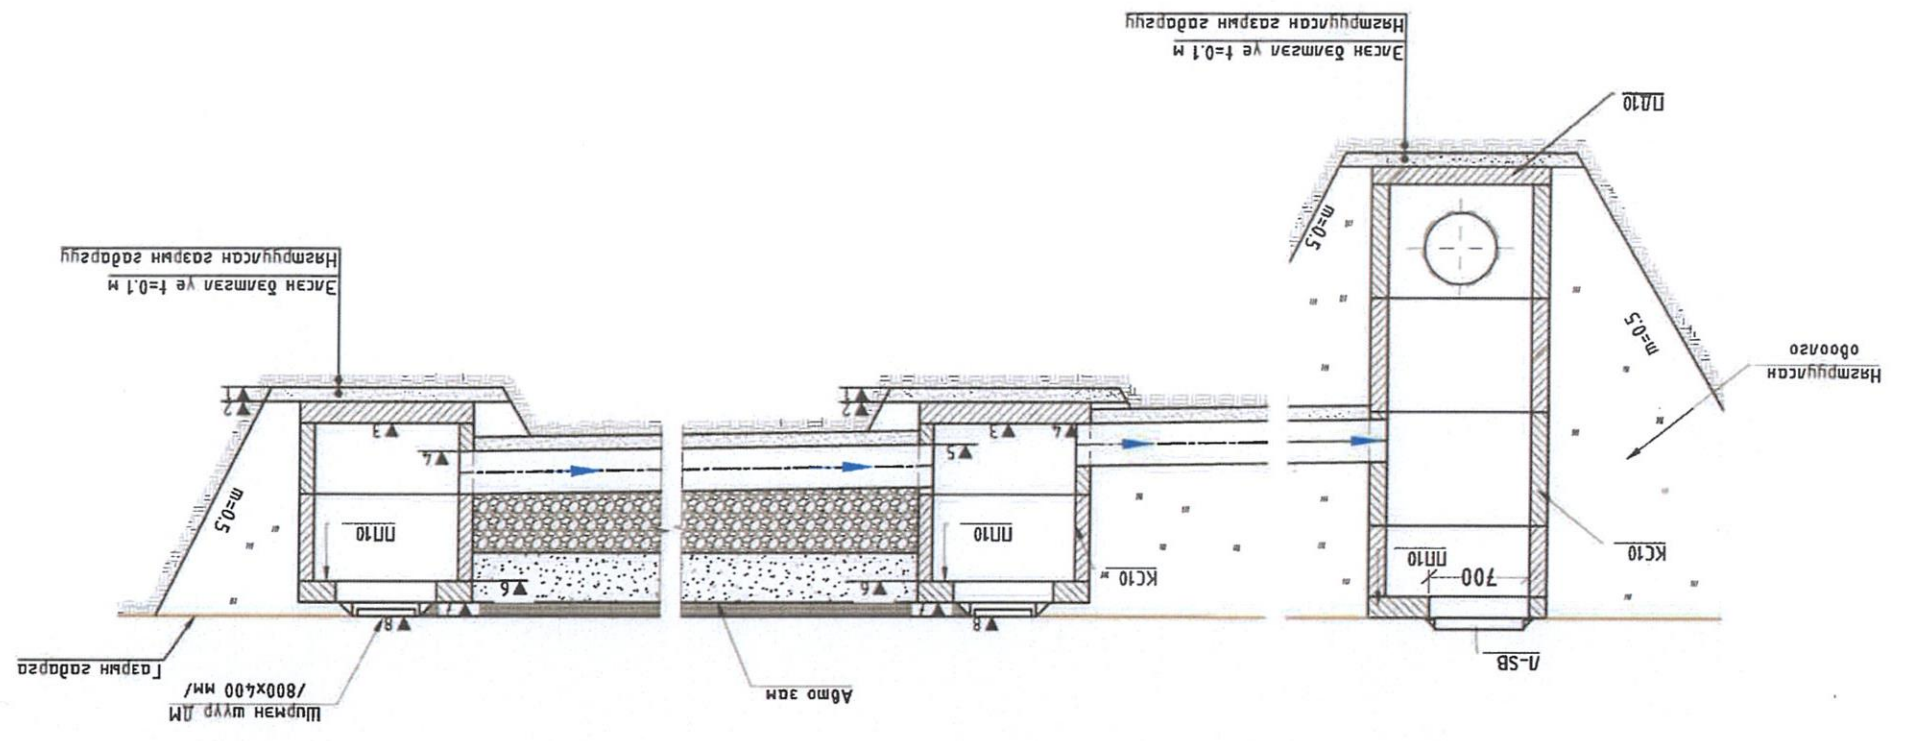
Нягтруулсан шаврын довжоо
Элсэн дэвсгэр үе t=0.1 м

ПД10

m=0.5

m=0.5

Нягтруулсан
шороо

КС10

700

ПД10

П-5В

Нягтруулсан шаврын довжоо
Элсэн дэвсгэр үе t=0.1 м

2

3

4

m=0.5

ПП10

6

7

8

Газрын гадаргаа

Шилэн гуу МД
/800x400 мм/

Авто зам

2

3

4

5

ПП10

6

7

8

КС10